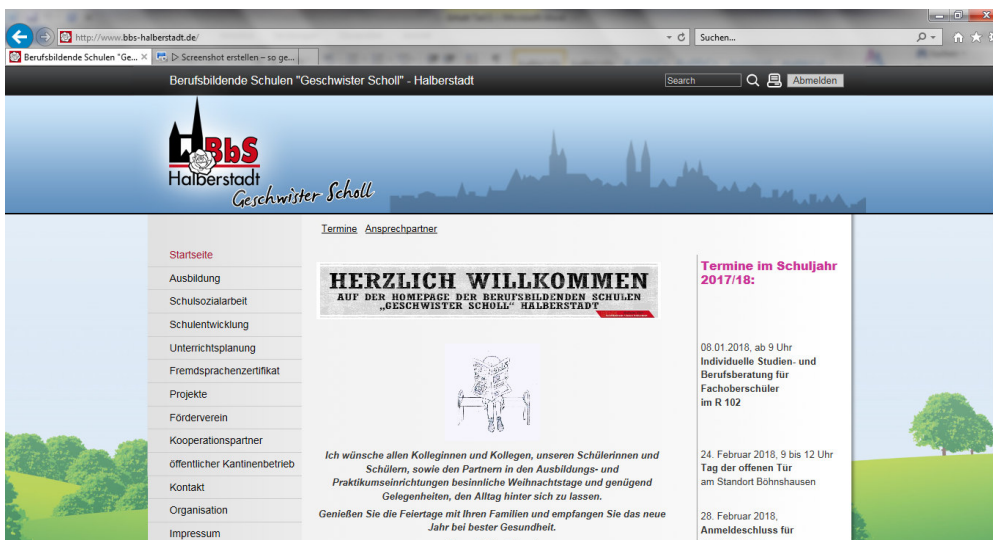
http://www.bbs-halberstadt.de/

Suchen...

Berufsbildende Schulen "Ge...

▷ Screenshot erstellen – so ge...

Berufsbildende Schulen "Geschwister Scholl" - Halberstadt

Search

Abmelden

BbS Halberstadt Geschwister Scholl

Termine Ansprechpartner

Startseite
Ausbildung
Schulsozialarbeit
Schulentwicklung
Unterrichtsplanung
Fremdsprachenzertifikat
Projekte
Förderverein
Kooperationspartner
öffentlicher Kantinenbetrieb
Kontakt
Organisation
Impressum

HERZLICH WILLKOMMEN
AUF DER HOMEPAGE DER BERUFSBILDENDEN SCHULEN „GESCHWISTER SCHOLL" HALBERSTADT

Ich wünsche allen Kolleginnen und Kollegen, unseren Schülerinnen und Schülern, sowie den Partnern in den Ausbildungs- und Praktikumseinrichtungen besinnliche Weihnachtstage und genügend Gelegenheiten, den Alltag hinter sich zu lassen.

Genießen Sie die Feiertage mit Ihren Familien und empfangen Sie das neue Jahr bei bester Gesundheit.

Termine im Schuljahr 2017/18:

08.01.2018, ab 9 Uhr
Individuelle Studien- und Berufsberatung für Fachoberschüler
im R 102

24. Februar 2018, 9 bis 12 Uhr
Tag der offenen Tür
am Standort Böhnshausen

28. Februar 2018,
Anmeldeschluss für